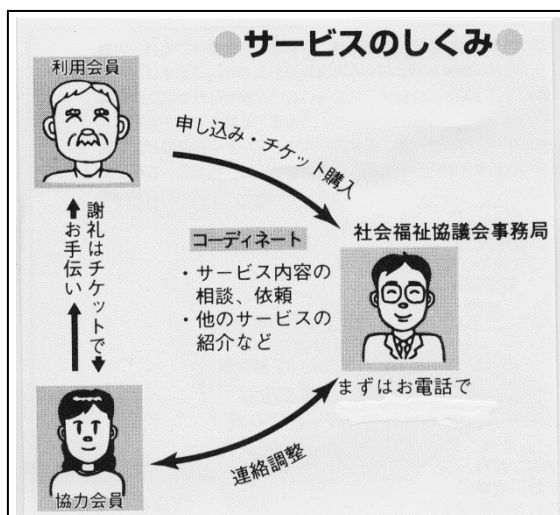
●サービスのしくみ●

利用会員

申し込み・チケット購入

謝礼はチケットで

お手伝い

コーディネート

・サービス内容の相談、依頼

・他のサービスの紹介など

社会福祉協議会事務局

まずはお電話で

連絡調整

協力会員